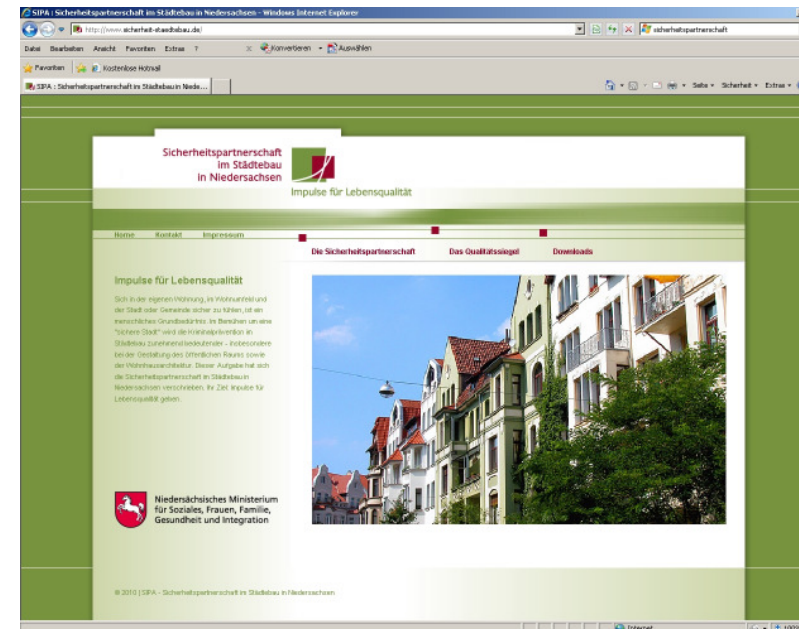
SIPA | Sicherheitspartnerschaft im Städtebau in Niedersachsen - Windows Internet Explorer

http://www.sicherheit-staedtebau.de/

sicherheitspartnerschaft

Datei Bearbeiten Ansicht Favoriten Extras ?

Konvertieren Auswählen

Favoriten Kostenlose Hotmail

SIPA : Sicherheitspartnerschaft im Städtebau in Niede...

Seite Sicherheit Extras

Sicherheitspartnerschaft im Städtebau in Niedersachsen

Impulse für Lebensqualität

Home Kontakt Impressum

Die Sicherheitspartnerschaft Das Qualitätssiegel Downloads

Impulse für Lebensqualität

Sich in der eigenen Wohnung, im Wohnumfeld und der Stadt oder Gemeinde sicher zu fühlen, ist ein menschliches Grundbedürfnis. Im Bereichen um eine "Sichere Stadt" wird die Kriminalprävention im Städtebau zunehmend bedeutender - insbesondere bei der Gestaltung des öffentlichen Raums sowie der Wohnhausarchitektur. Dieser Aufgabe hat sich die Sicherheitspartnerschaft im Städtebau in Niedersachsen verschrieben. Ihr Ziel: Impulse für Lebensqualität geben.

Niedersächsisches Ministerium für Soziales, Frauen, Familie, Gesundheit und Integration

© 2010 | SIPA - Sicherheitspartnerschaft im Städtebau in Niedersachsen

Internet